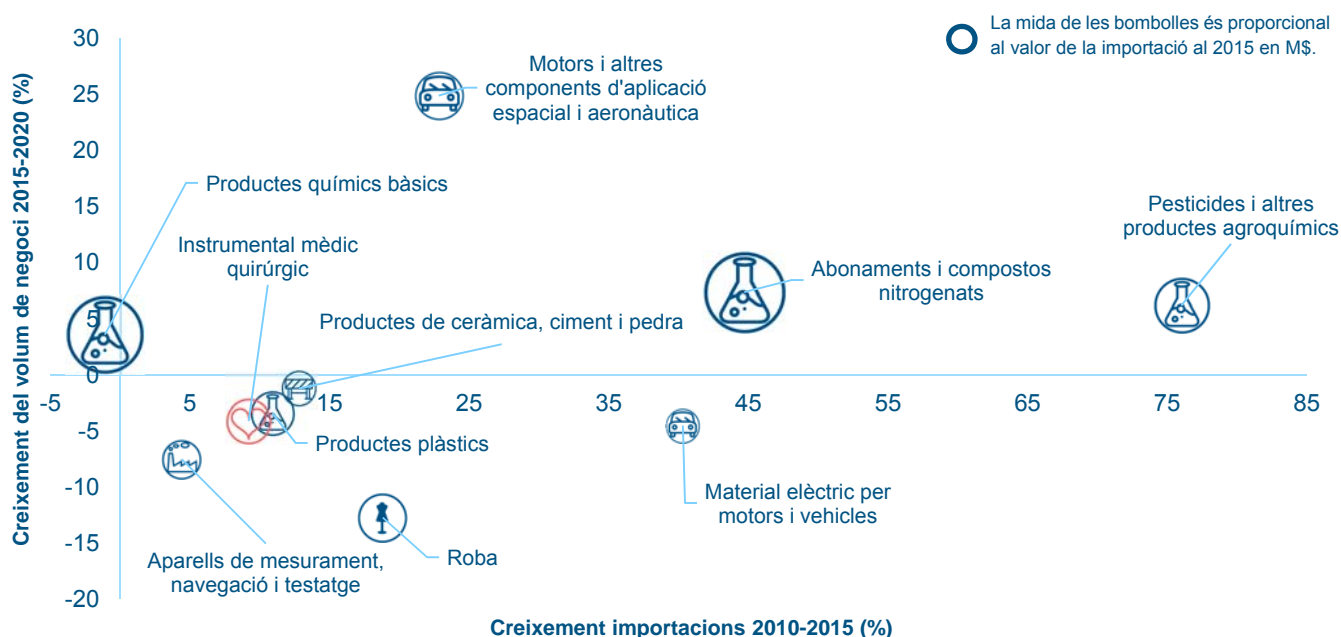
La mida de les bombolles és proporcional al valor de la importació al 2015 en M$.

Creixement del volum de negoci 2015-2020 (%)

30
25
20
15
10
5
0
-5
-10
-15
-20

-5
5
15
25
35
45
55
65
75
85

Motors i altres components d'aplicació espacial i aeronàutica

Productes químics bàsics

Instrumental mèdic quirúrgic

Productes de ceràmica, ciment i pedra

Abonaments i compostos nitrogenats

Pesticides i altres productes agroquímics

Productes plàstics

Material elèctric per motors i vehicles

Aparells de mesurament, navegació i testatge

Roba

Creixement importacions 2010-2015 (%)